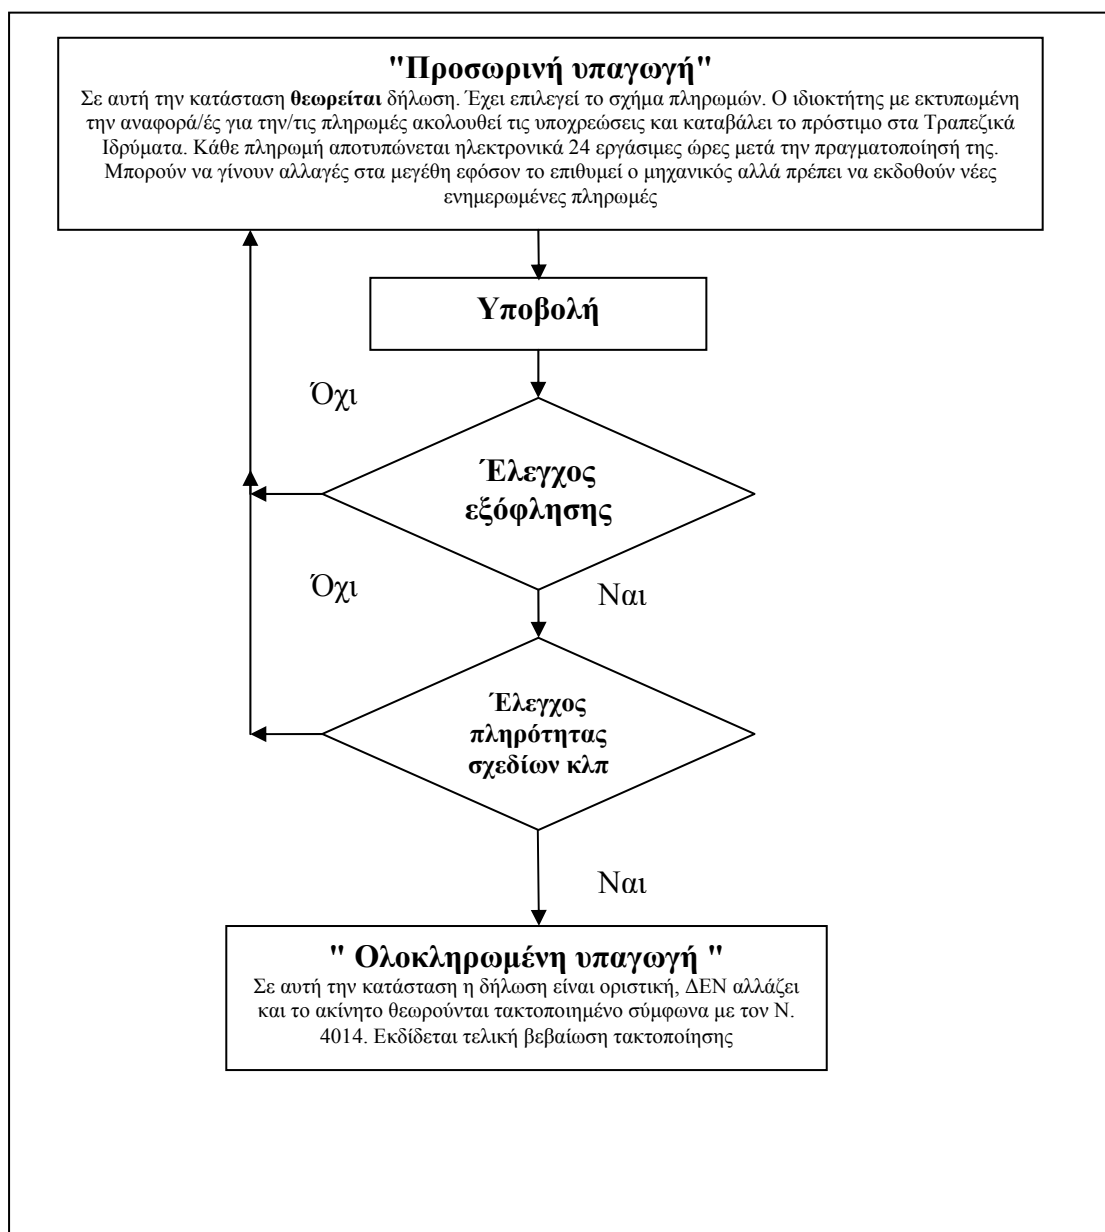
"Προσωρινή υπαγωγή"
Σε αυτή την κατάσταση θεωρείται δήλωση. Έχει επιλεγεί το σχήμα πληρωμών. Ο ιδιοκτήτης με εκτυπωμένη την αναφορά/ές για την/τις πληρωμές ακολουθεί τις υποχρεώσεις και καταβάλει το πρόστιμο στα Τραπεζικά Ιδρύματα. Κάθε πληρωμή αποτυπώνεται ηλεκτρονικά 24 εργάσιμες ώρες μετά την πραγματοποίησή της. Μπορούν να γίνουν αλλαγές στα μεγέθη εφόσον το επιθυμεί ο μηχανικός αλλά πρέπει να εκδοθούν νέες ενημερωμένες πληρωμές

Υποβολή

Όχι

Έλεγχος εξόφλησης

Όχι

Ναι

Έλεγχος πληρότητας σχεδίων κλπ

Ναι

" Ολοκληρωμένη υπαγωγή "
Σε αυτή την κατάσταση η δήλωση είναι οριστική, ΔΕΝ αλλάζει και το ακίνητο θεωρούνται τακτοποιημένο σύμφωνα με τον Ν. 4014. Εκδίδεται τελική βεβαίωση τακτοποίησης